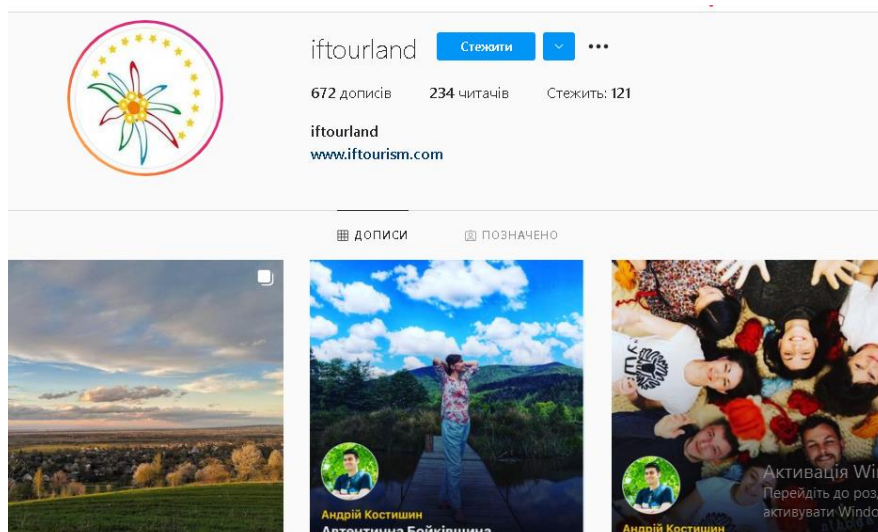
iftourland Стежити ...

672 дописів 234 читачів Стежить: 121

iftourland
www.iftourism.com

ДОПИСИ ПОЗНАЧЕНО

Андрій Костишин
Автентична Бойківщина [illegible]

Андрій Костишин

Активація Wi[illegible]
Перейдіть до розд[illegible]
активувати Windo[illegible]